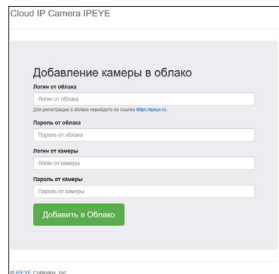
Cloud IP Camera IPEYE

Добавление камеры в облако

Логин от облака

Логин от облака

Для регистрации в облаке перейдите по ссылке https://ipeye.ru

Пароль от облака

Пароль от облака

Логин от камеры

Логин от камеры

Пароль от камеры

Пароль от камеры

Добавить в Облако

© IPEYE Company, Inc